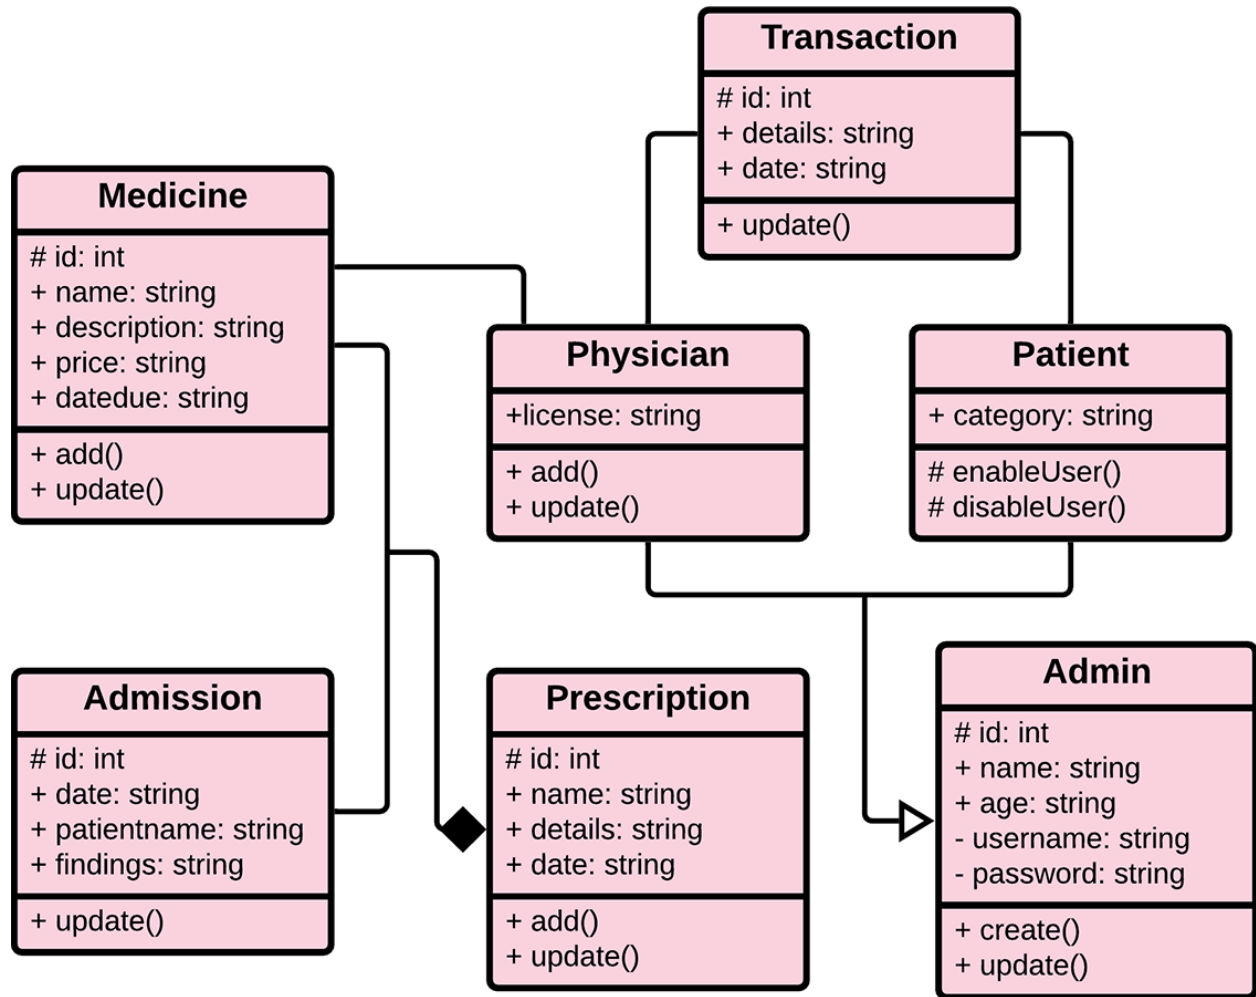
Transaction
# id: int
+ details: string
+ date: string
+ update()

Medicine
# id: int
+ name: string
+ description: string
+ price: string
+ datedue: string
+ add()
+ update()

Physician
+license: string
+ add()
+ update()

Patient
+ category: string
# enableUser()
# disableUser()

Admission
# id: int
+ date: string
+ patientname: string
+ findings: string
+ update()

Prescription
# id: int
+ name: string
+ details: string
+ date: string
+ add()
+ update()

Admin
# id: int
+ name: string
+ age: string
- username: string
- password: string
+ create()
+ update()